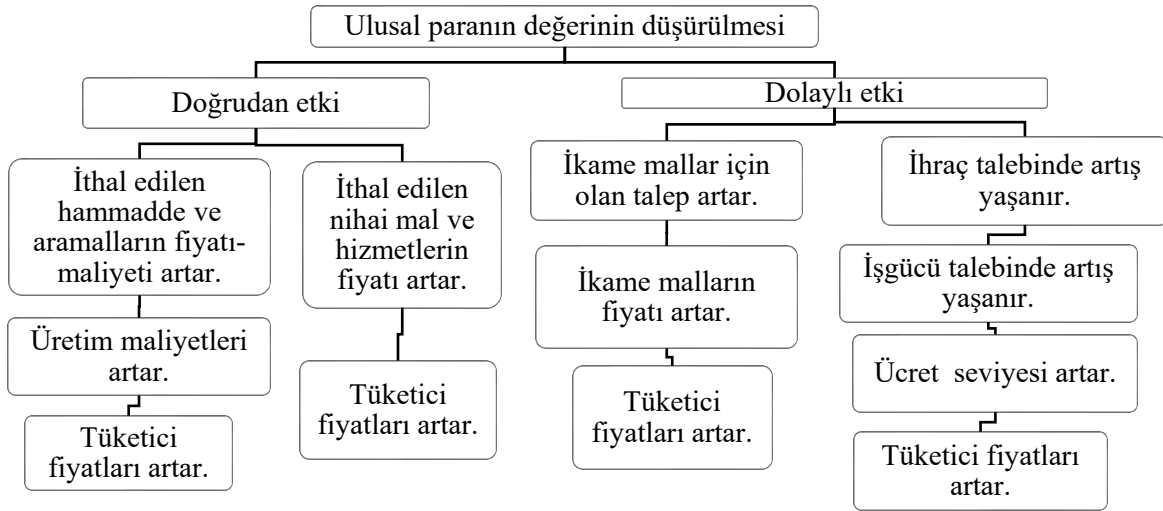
Ulusal paranın değerinin düşürülmesi

Doğrudan etki

Dolaylı etki

İthal edilen hammadde ve aramalların fiyatı-maliyeti artar.

Üretim maliyetleri artar.

Tüketici fiyatları artar.

İthal edilen nihai mal ve hizmetlerin fiyatı artar.

Tüketici fiyatları artar.

İkame mallar için olan talep artar.

İkame malların fiyatı artar.

Tüketici fiyatları artar.

İhraç talebinde artış yaşanır.

İşgücü talebinde artış yaşanır.

Ücret seviyesi artar.

Tüketici fiyatları artar.